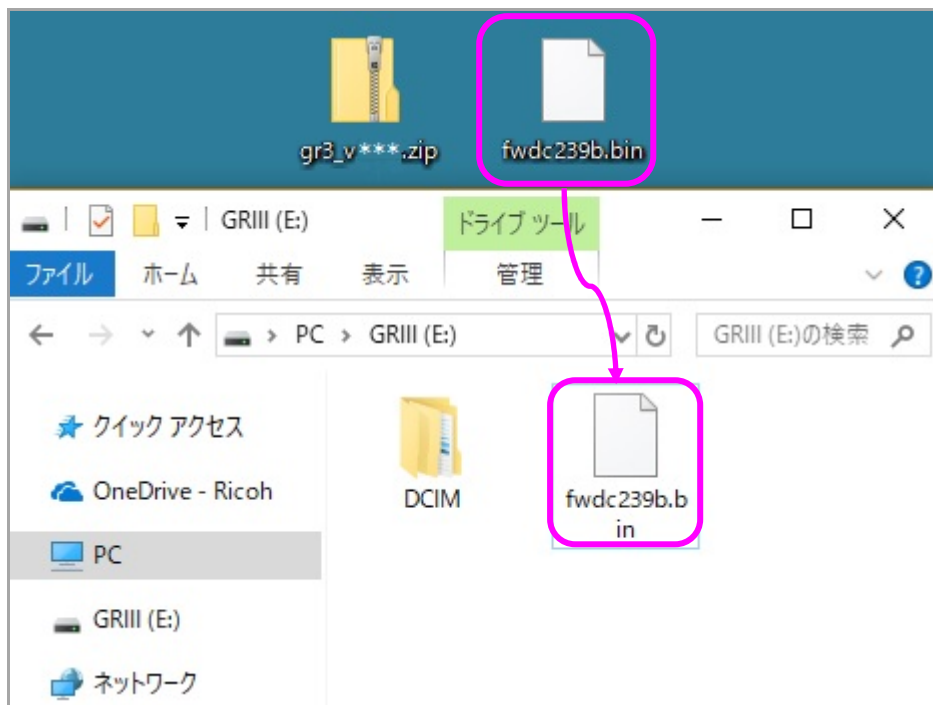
gr3_v***.zip

fwdc239b.bin

GRIII (E:)

ドライブ ツール

ファイル ホーム 共有 表示 管理

PC > GRIII (E:)

GRIII (E:)の検索

クイック アクセス

OneDrive - Ricoh

PC

GRIII (E:)

ネットワーク

DCIM

fwdc239b.bin